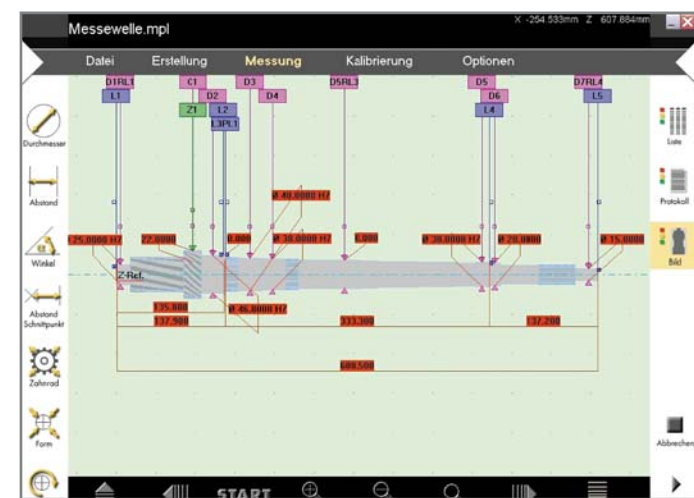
Messewelle.mpl

X -254.533mm Z 607.884mm

Datei Erstellung Messung Kalibrierung Optionen

Durchmesser

Abstand

Winkel

Abstand Schnittpunkt

Zahnrad

Form

D1RL1 L1 C1 Z1 D2 L2 L3PL1 D3 D4 D5RL3 D5 D6 L4 D7RL4 L5

Ø 40.0000 H7

Ø 125.0000 H7

22.0000

0.000

Ø 30.0000 H7

0.000

Ø 30.0000 H7

Ø 20.0000

Ø 15.0000

Z-Ref.

135.000

137.900

Ø 46.0000 H7

333.300

137.200

689.500

Liste

Protokoll

Bild

Abbrechen

START